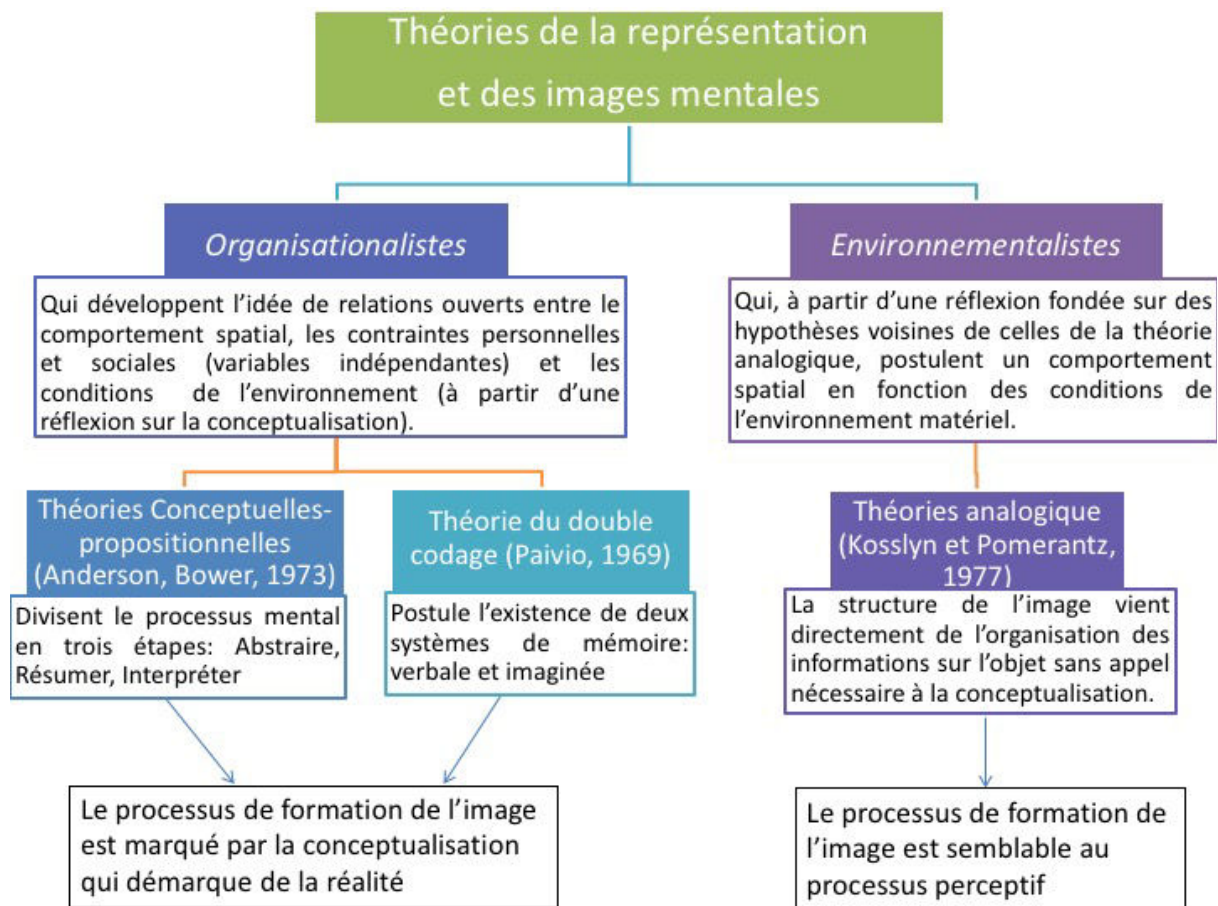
Théories de la représentation et des images mentales

Organisationalistes

Qui développent l'idée de relations ouverts entre le comportement spatial, les contraintes personnelles et sociales (variables indépendantes) et les conditions de l'environnement (à partir d'une réflexion sur la conceptualisation).

Théories Conceptuelles-propositionnelles (Anderson, Bower, 1973)

Divisent le processus mental en trois étapes: Abstraire, Résumer, Interpréter

Théorie du double codage (Paivio, 1969)

Postule l'existence de deux systèmes de mémoire: verbale et imaginée

Le processus de formation de l'image est marqué par la conceptualisation qui démarque de la réalité

Environnementalistes

Qui, à partir d'une réflexion fondée sur des hypothèses voisines de celles de la théorie analogique, postulent un comportement spatial en fonction des conditions de l'environnement matériel.

Théories analogique (Kosslyn et Pomerantz, 1977)

La structure de l'image vient directement de l'organisation des informations sur l'objet sans appel nécessaire à la conceptualisation.

Le processus de formation de l'image est semblable au processus perceptif